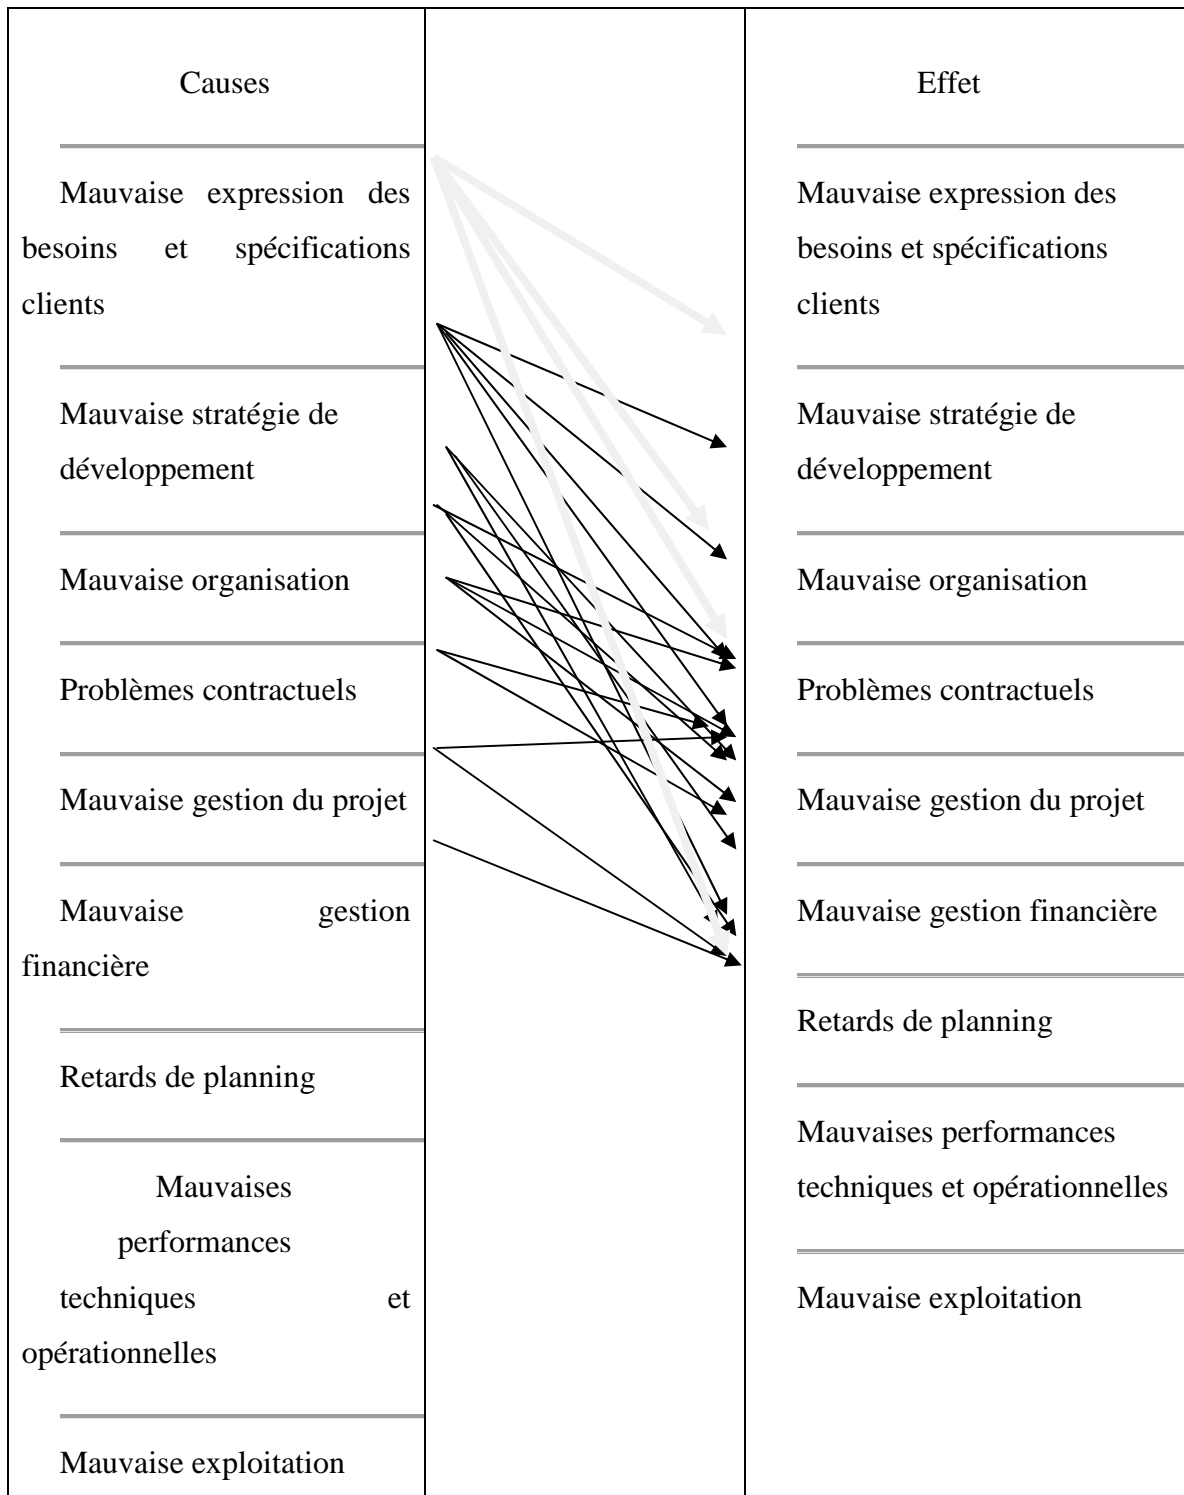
Causes

Mauvaise expression des besoins et spécifications clients

Mauvaise stratégie de développement

Mauvaise organisation

Problèmes contractuels

Mauvaise gestion du projet

Mauvaise gestion financière

Retards de planning

Mauvaises performances techniques et opérationnelles

Mauvaise exploitation

Effet

Mauvaise expression des besoins et spécifications clients

Mauvaise stratégie de développement

Mauvaise organisation

Problèmes contractuels

Mauvaise gestion du projet

Mauvaise gestion financière

Retards de planning

Mauvaises performances techniques et opérationnelles

Mauvaise exploitation